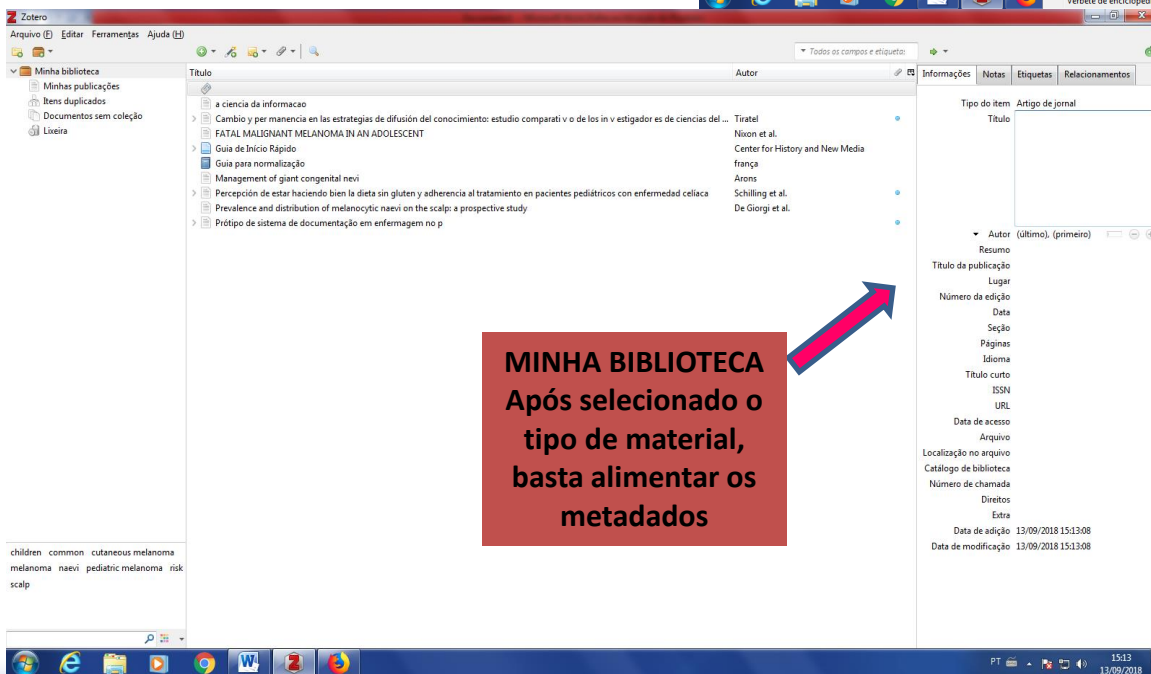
Zotero

Verbete de enciclopéd

Arquivo (F) Editar Ferramentas Ajuda (H)

Todos os campos e etiquetas

Minha biblioteca
Minhas publicações
Itens duplicados
Documentos sem coleção
Lixeira

| Título | Autor |
|---|---|
| a ciencia da informacao | |
| Cambio y per manencia en las estrategias de difusión del conocimiento: estudio comparati v o de los in v estigador es de ciencias del ... | Tiratel |
| FATAL MALIGNANT MELANOMA IN AN ADOLESCENT | Nixon et al. |
| Guia de Início Rápido | Center for History and New Media |
| Guia para normalização | frança |
| Management of giant congenital nevi | Arons |
| Percepción de estar haciendo bien la dieta sin gluten y adherencia al tratamiento en pacientes pediátricos con enfermedad celíaca | Schilling et al. |
| Prevalence and distribution of melanocytic naevi on the scalp: a prospective study | De Giorgi et al. |
| Prótipo de sistema de documentação em enfermagem no p | |

Informações Notas Etiquetas Relacionamentos

Tipo do item Artigo de jornal
Título
Autor (último), (primeiro)
Resumo
Título da publicação
Lugar
Número da edição
Data
Seção
Páginas
Idioma
Título curto
ISSN
URL
Data de acesso
Arquivo
Localização no arquivo
Catálogo de biblioteca
Número de chamada
Direitos
Extra
Data de adição 13/09/2018 15:13:08
Data de modificação 13/09/2018 15:13:08

MINHA BIBLIOTECA
Após selecionado o tipo de material, basta alimentar os metadados

children common cutaneous melanoma melanoma naevi pediatric melanoma risk scalp

PT 15:13 13/09/2018